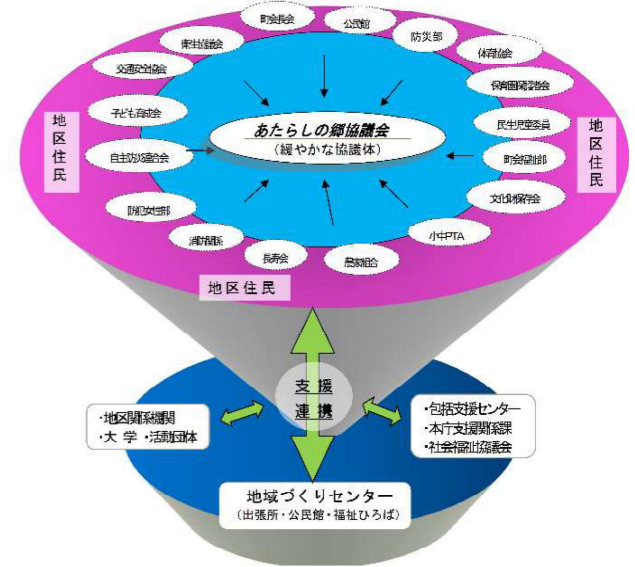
町会長会
公民館
防災部
体育協会
青少年健全協議会
保育園保護者会
交通安全協会
民生児童委員
子ども育成会
町会福祉部
自主防災連合会
文化財保存会
婦人防火部
小中PTA
消防団
長寿会
農事組合

あたらしの郷協議会
（緩やかな協議体）

地区住民
地区住民
地区住民

支援
連携

・地区関係機関
・大学・活動団体

・包括支援センター
・本庁支援関係課
・社会福祉協議会

地域づくりセンター
（出張所・公民館・福祉ひろば）